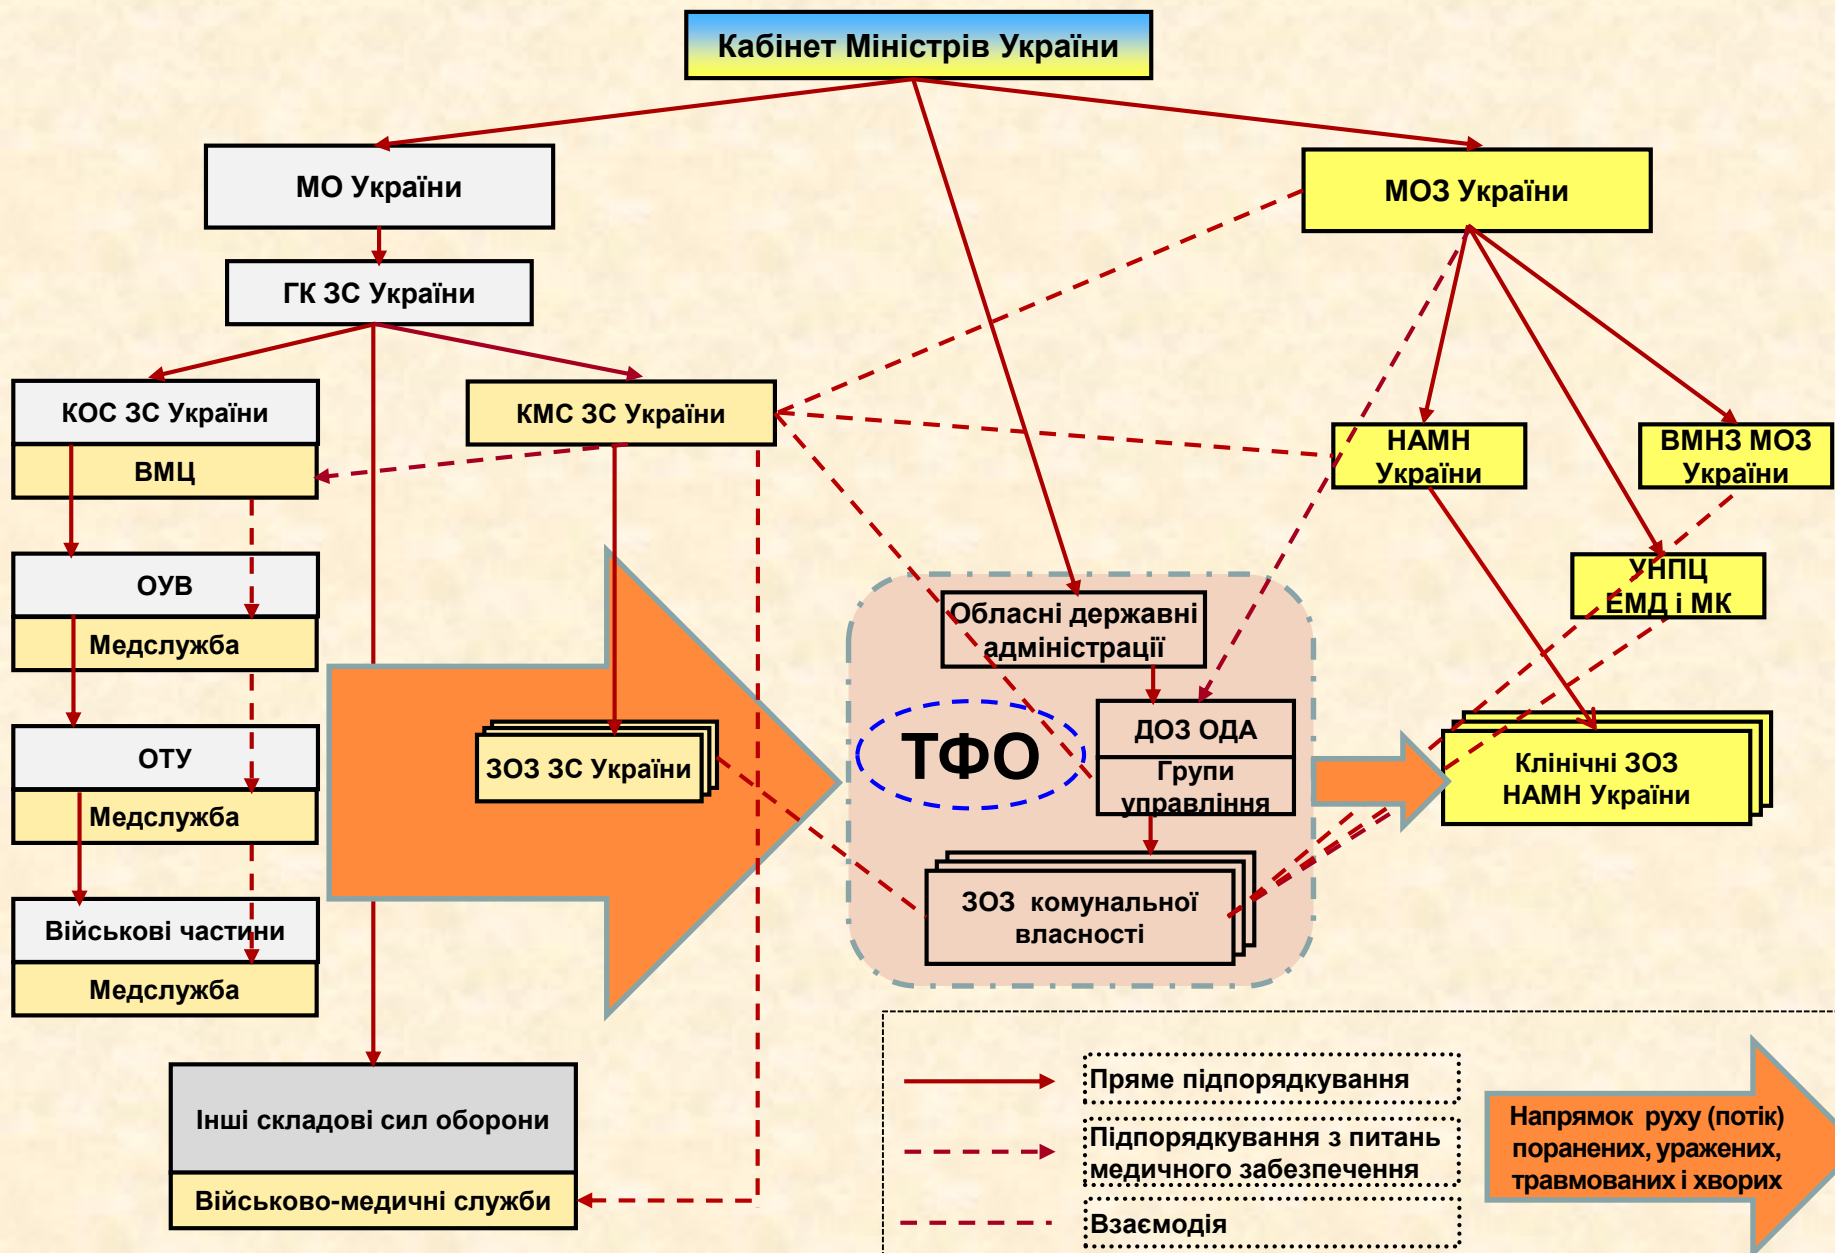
Кабінет Міністрів України

МО України

ГК ЗС України

КОС ЗС України

ВМЦ

ОУВ

Медслужба

ОТУ

Медслужба

Військові частини

Медслужба

КМС ЗС України

ЗОЗ ЗС України

Інші складові сил оборони

Військово-медичні служби

МОЗ України

НАМН України

ВМНЗ МОЗ України

УНПЦ ЕМД і МК

Обласні державні адміністрації

ТФО

ДОЗ ОДА

Групи управління

ЗОЗ комунальної власності

Клінічні ЗОЗ НАМН України

Пряме підпорядкування

Підпорядкування з питань медичного забезпечення

Взаємодія

Напрямок руху (потік) поранених, уражених, травмованих і хворих